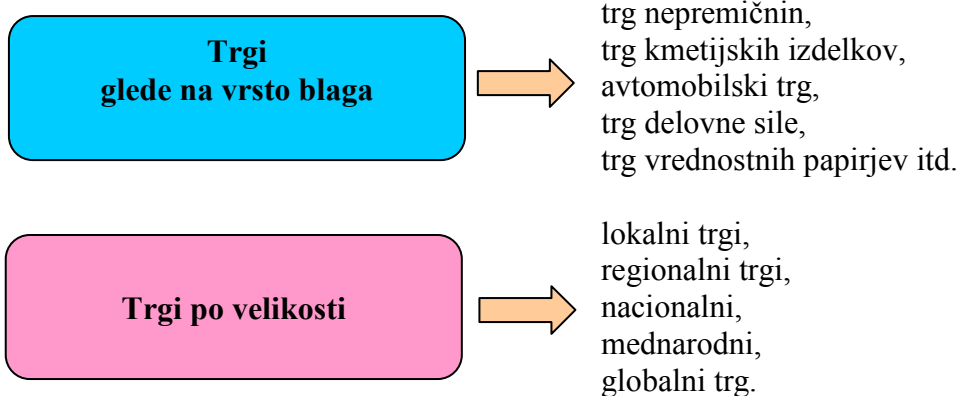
Trgi
glede na vrsto blaga

trg nepremičnin,
trg kmetijskih izdelkov,
avtomobilski trg,
trg delovne sile,
trg vrednostnih papirjev itd.

Trgi po velikosti

lokalni trgi,
regionalni trgi,
nacionalni,
mednarodni,
globalni trg.